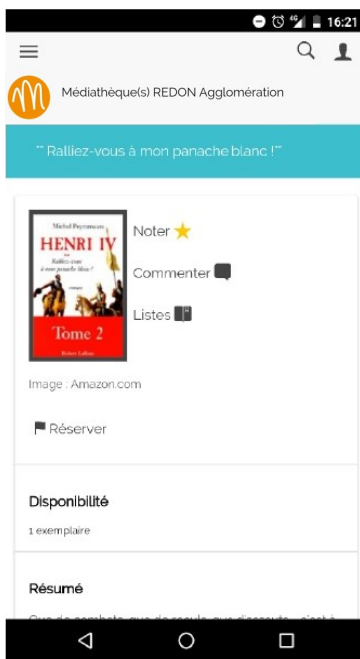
16:21

Médiathèque(s) REDON Agglomération

" Ralliez-vous à mon panache blanc !"

Michel Peyramaure
HENRI IV
Ralliez-vous à mon panache blanc !
Tome 2
Robert Laffont

Noter

Commenter

Listes

Image : Amazon.com

Réserver

Disponibilité

1 exemplaire

Résumé

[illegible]